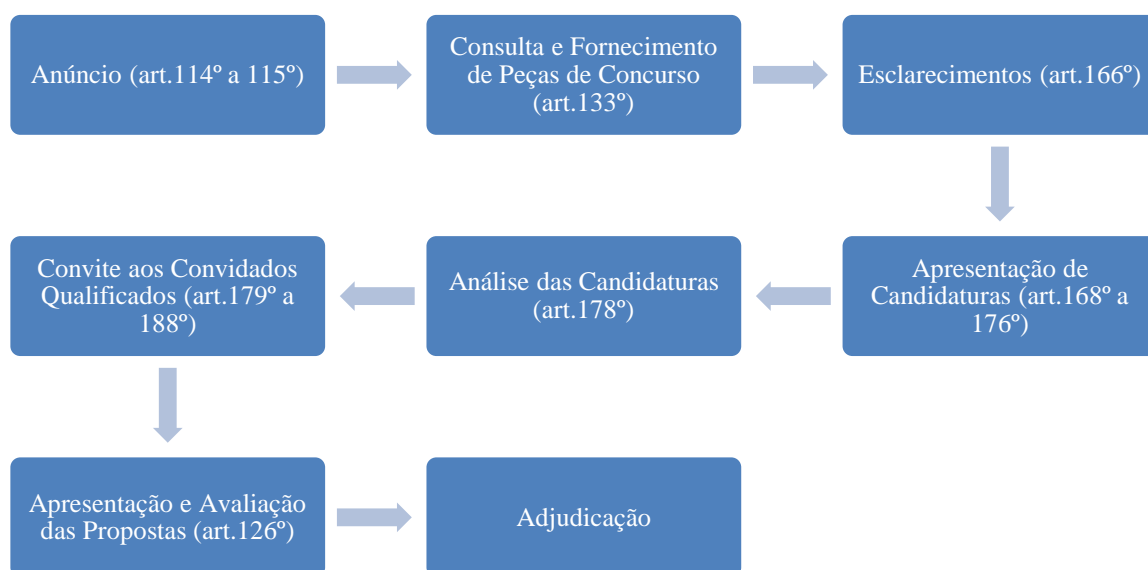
Anúncio (art.114º a 115º)

Consulta e Fornecimento de Peças de Concurso (art.133º)

Esclarecimentos (art.166º)

Apresentação de Candidaturas (art.168º a 176º)

Análise das Candidaturas (art.178º)

Convite aos Convidados Qualificados (art.179º a 188º)

Apresentação e Avaliação das Propostas (art.126º)

Adjudicação